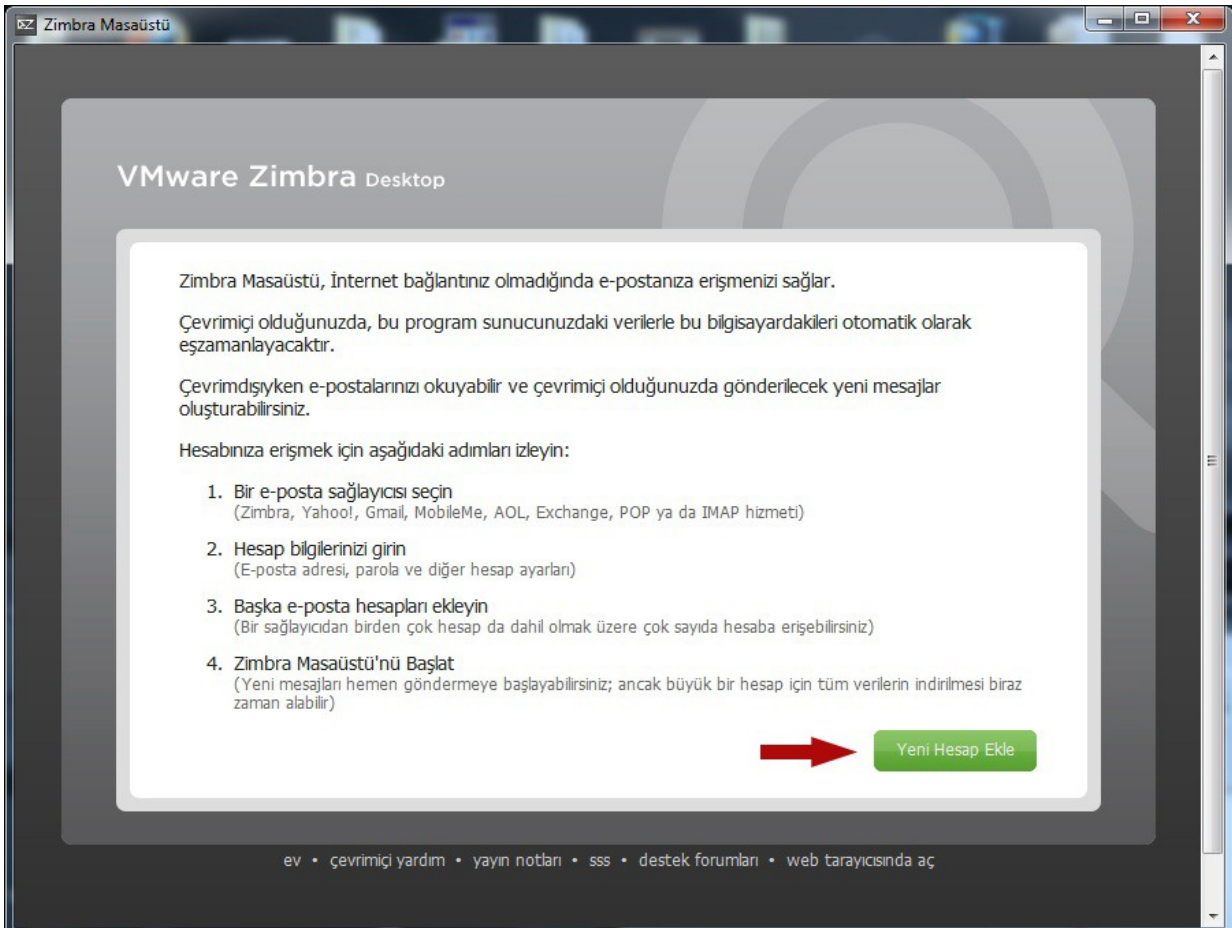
Zimbra Masaüstü

VMware Zimbra Desktop

Zimbra Masaüstü, İnternet bağlantınız olmadığında e-postanıza erişmenizi sağlar.

Çevrimiçi olduğunuzda, bu program sunucunuzdaki verilerle bu bilgisayardakileri otomatik olarak eşzamanlayacaktır.

Çevrimdışıyken e-postalarınızı okuyabilir ve çevrimiçi olduğunuzda gönderilecek yeni mesajlar oluşturabilirsiniz.

Hesabınıza erişmek için aşağıdaki adımları izleyin:

1. Bir e-posta sağlayıcısı seçin
(Zimbra, Yahoo!, Gmail, MobileMe, AOL, Exchange, POP ya da IMAP hizmeti)

2. Hesap bilgilerinizi girin
(E-posta adresi, parola ve diğer hesap ayarları)

3. Başka e-posta hesapları ekleyin
(Bir sağlayıcıdan birden çok hesap da dahil olmak üzere çok sayıda hesaba erişebilirsiniz)

4. Zimbra Masaüstü'nü Başlat
(Yeni mesajları hemen göndermeye başlayabilirsiniz; ancak büyük bir hesap için tüm verilerin indirilmesi biraz zaman alabilir)

Yeni Hesap Ekle

ev • çevrimiçi yardım • yayın notları • sss • destek forumları • web tarayıcısında aç